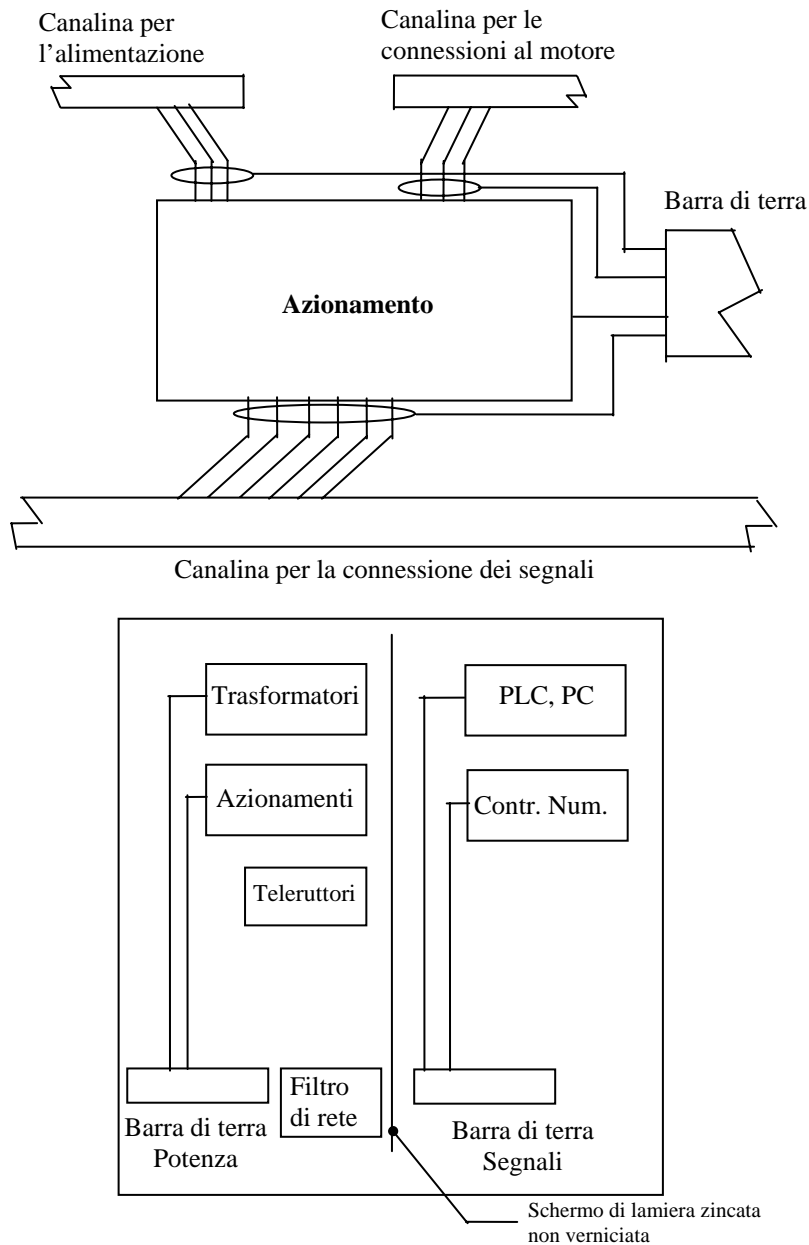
Canalina per l'alimentazione

Canalina per le connessioni al motore

Barra di terra

Azionamento

Canalina per la connessione dei segnali

Trasformatori

Azionamenti

Teleruttori

PLC, PC

Contr. Num.

Filtro di rete

Barra di terra Potenza

Barra di terra Segnali

Schermo di lamiera zincata non verniciata